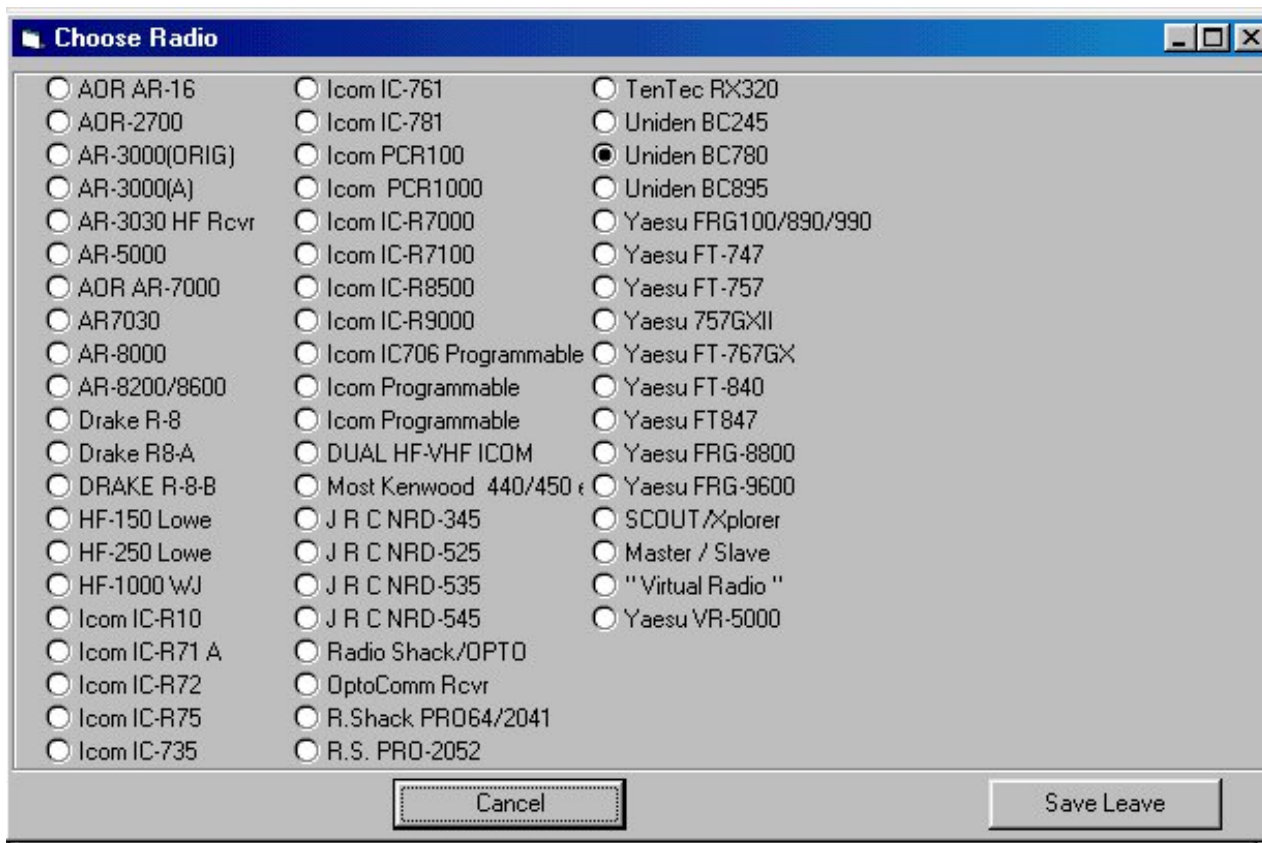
Choose Radio

AOR AR-16
AOR-2700
AR-3000(ORIG)
AR-3000(A)
AR-3030 HF Rcvr
AR-5000
AOR AR-7000
AR7030
AR-8000
AR-8200/8600
Drake R-8
Drake R8-A
DRAKE R-8-B
HF-150 Lowe
HF-250 Lowe
HF-1000 WJ
Icom IC-R10
Icom IC-R71 A
Icom IC-R72
Icom IC-R75
Icom IC-735

Icom IC-761
Icom IC-781
Icom PCR100
Icom PCR1000
Icom IC-R7000
Icom IC-R7100
Icom IC-R8500
Icom IC-R9000
Icom IC706 Programmable
Icom Programmable
Icom Programmable
DUAL HF-VHF ICOM
Most Kenwood 440/450 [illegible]
J R C NRD-345
J R C NRD-525
J R C NRD-535
J R C NRD-545
Radio Shack/OPTO
OptoComm Rcvr
R.Shack PRO64/2041
R.S. PRO-2052

TenTec RX320
Uniden BC245
Uniden BC780
Uniden BC895
Yaesu FRG100/890/990
Yaesu FT-747
Yaesu FT-757
Yaesu 757GXII
Yaesu FT-767GX
Yaesu FT-840
Yaesu FT847
Yaesu FRG-8800
Yaesu FRG-9600
SCOUT/Xplorer
Master / Slave
" Virtual Radio "
Yaesu VR-5000

Cancel
Save Leave